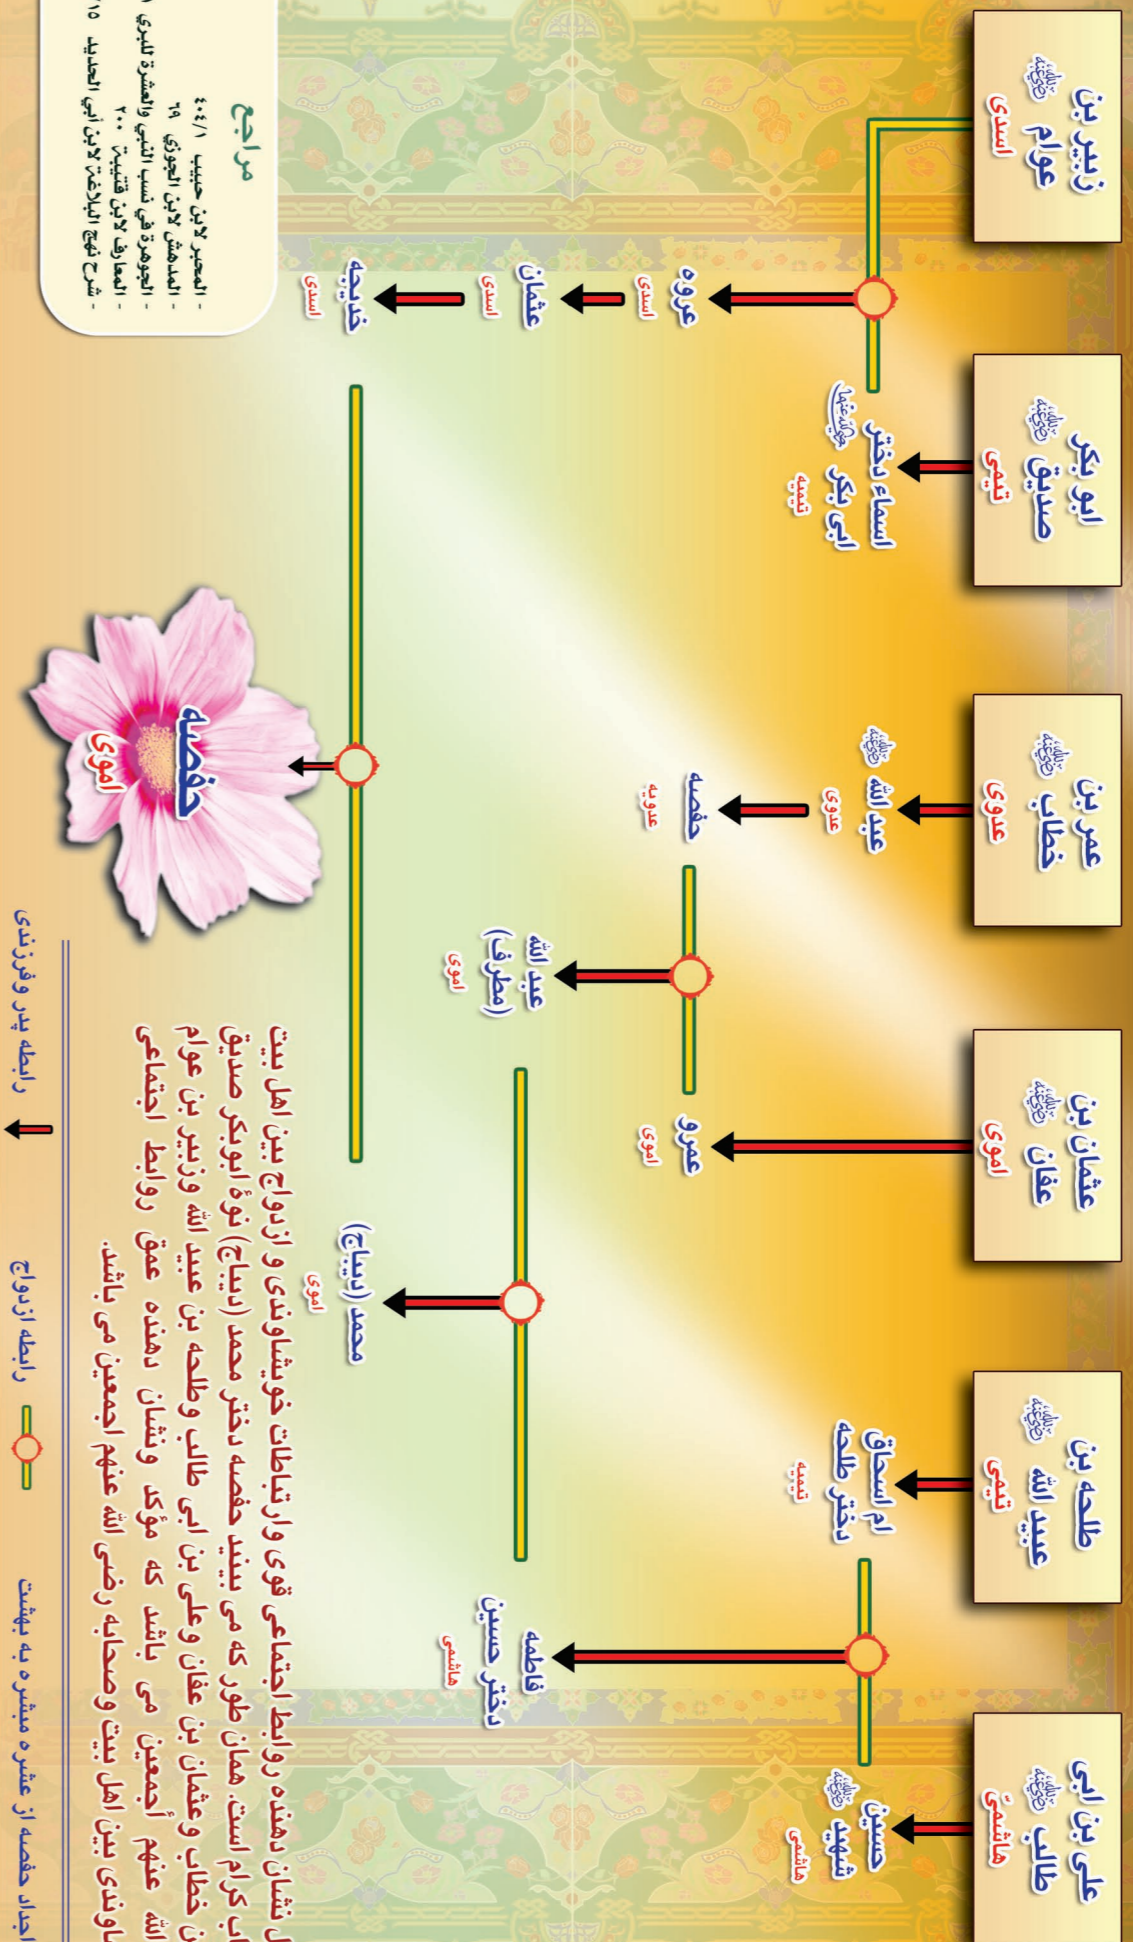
زبیر بن عوام رضی الله عنه
اسدی

ابو بکر صدیق رضی الله عنه
تیمی

عمر بن خطاب رضی الله عنه
عدوی

عثمان بن عفان رضی الله عنه
اموی

طلحه بن عبید الله رضی الله عنه
تیمی

علی بن ابی طالب رضی الله عنه
هاشمی

عروه
اسدی

عثمان
اسدی

خدیجه
اسدی

اسماء دختر ابی بکر رضی الله عنها
تیمیه

عبد الله رضی الله عنه
عدوی

حفصه
عدویه

عبد الله (مطرف)
اموی

عمرو
اموی

محمد (دیباج)
اموی

ام اسحاق دختر طلحه
تیمیه

فاطمه دختر حسین
هاشمی

حسین شهید رضی الله عنه
هاشمی

حفصه
اموی

مراجع
- المحبر لابن حبیب ۱/ ۴۰۴
- المدهش لابن الجوزی ۶۹
- الجوهرة فی نسب النبی والعشرة للبری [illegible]
- المعارف لابن قتیبة ۲۰۰
- شرح نهج البلاغة لابن ابی الحدید ۱۵ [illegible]

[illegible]ل نشان دهنده روابط اجتماعی قوی و ارتباطات خویشاوندی و ازدواج بین اهل بیت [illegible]طاب کرام است. همان طور که می بینید حفصه دختر محمد (دیباج) نوهٔ ابوبکر صدیق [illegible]ن خطاب و عثمان بن عفان و علی بن ابی طالب و طلحه بن عبید الله و زبیر بن عوام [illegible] الله عنهم أجمعین می باشد که مؤکد و نشان دهنده عمق روابط اجتماعی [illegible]اوندی بین اهل بیت و صحابه رضی الله عنهم اجمعین می باشد.

رابطه پدر و فرزندی
رابطه ازدواج
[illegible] اجداد حفصه از عشره مبشره به بهشت